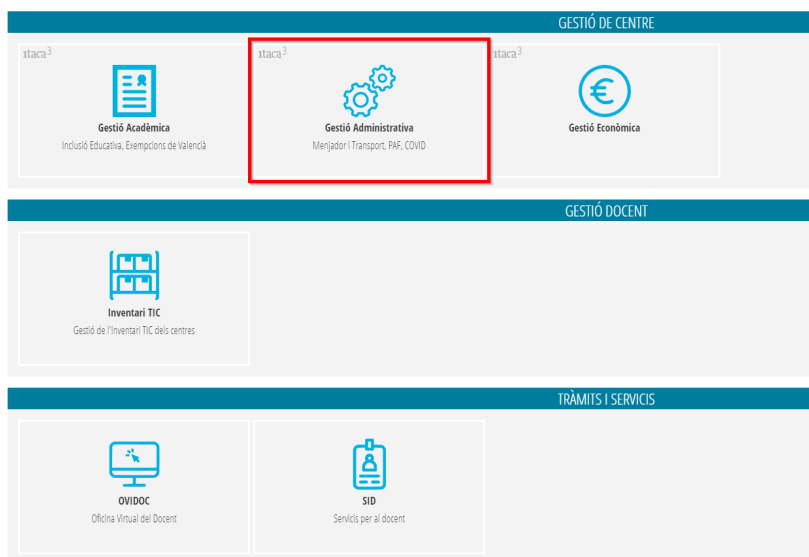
GESTIÓ DE CENTRE

ıtaca³

Gestió Acadèmica

Inclusió Educativa, Exempcions de Valencià

ıtaca³

Gestió Administrativa

Menjador i Transport, PAF, COVID

ıtaca³

Gestió Econòmica

GESTIÓ DOCENT

Inventari TIC

Gestió de l'Inventari TIC dels centres

TRÀMITS I SERVICIS

OVIDOC

Oficina Virtual del Docent

SID

Servicis per al docent